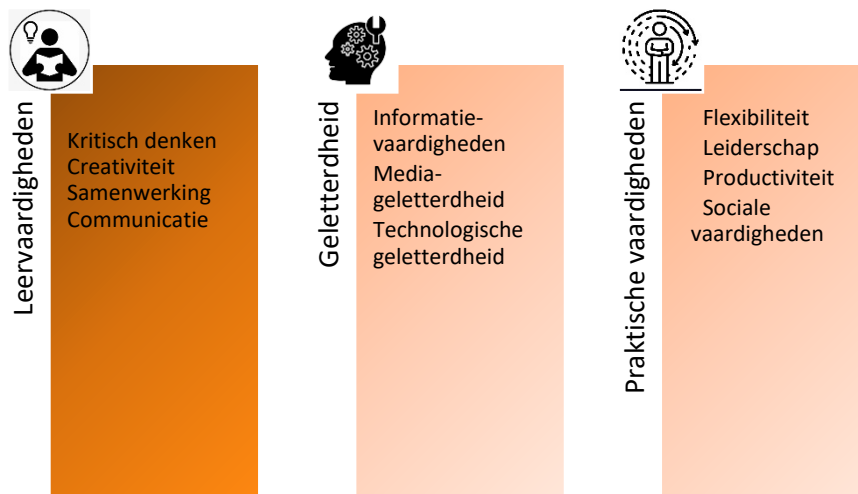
Leervaardigheden

Kritisch denken
Creativiteit
Samenwerking
Communicatie

Geletterdheid

Informatievaardigheden
Mediageletterdheid
Technologische geletterdheid

Praktische vaardigheden

Flexibiliteit
Leiderschap
Productiviteit
Sociale vaardigheden